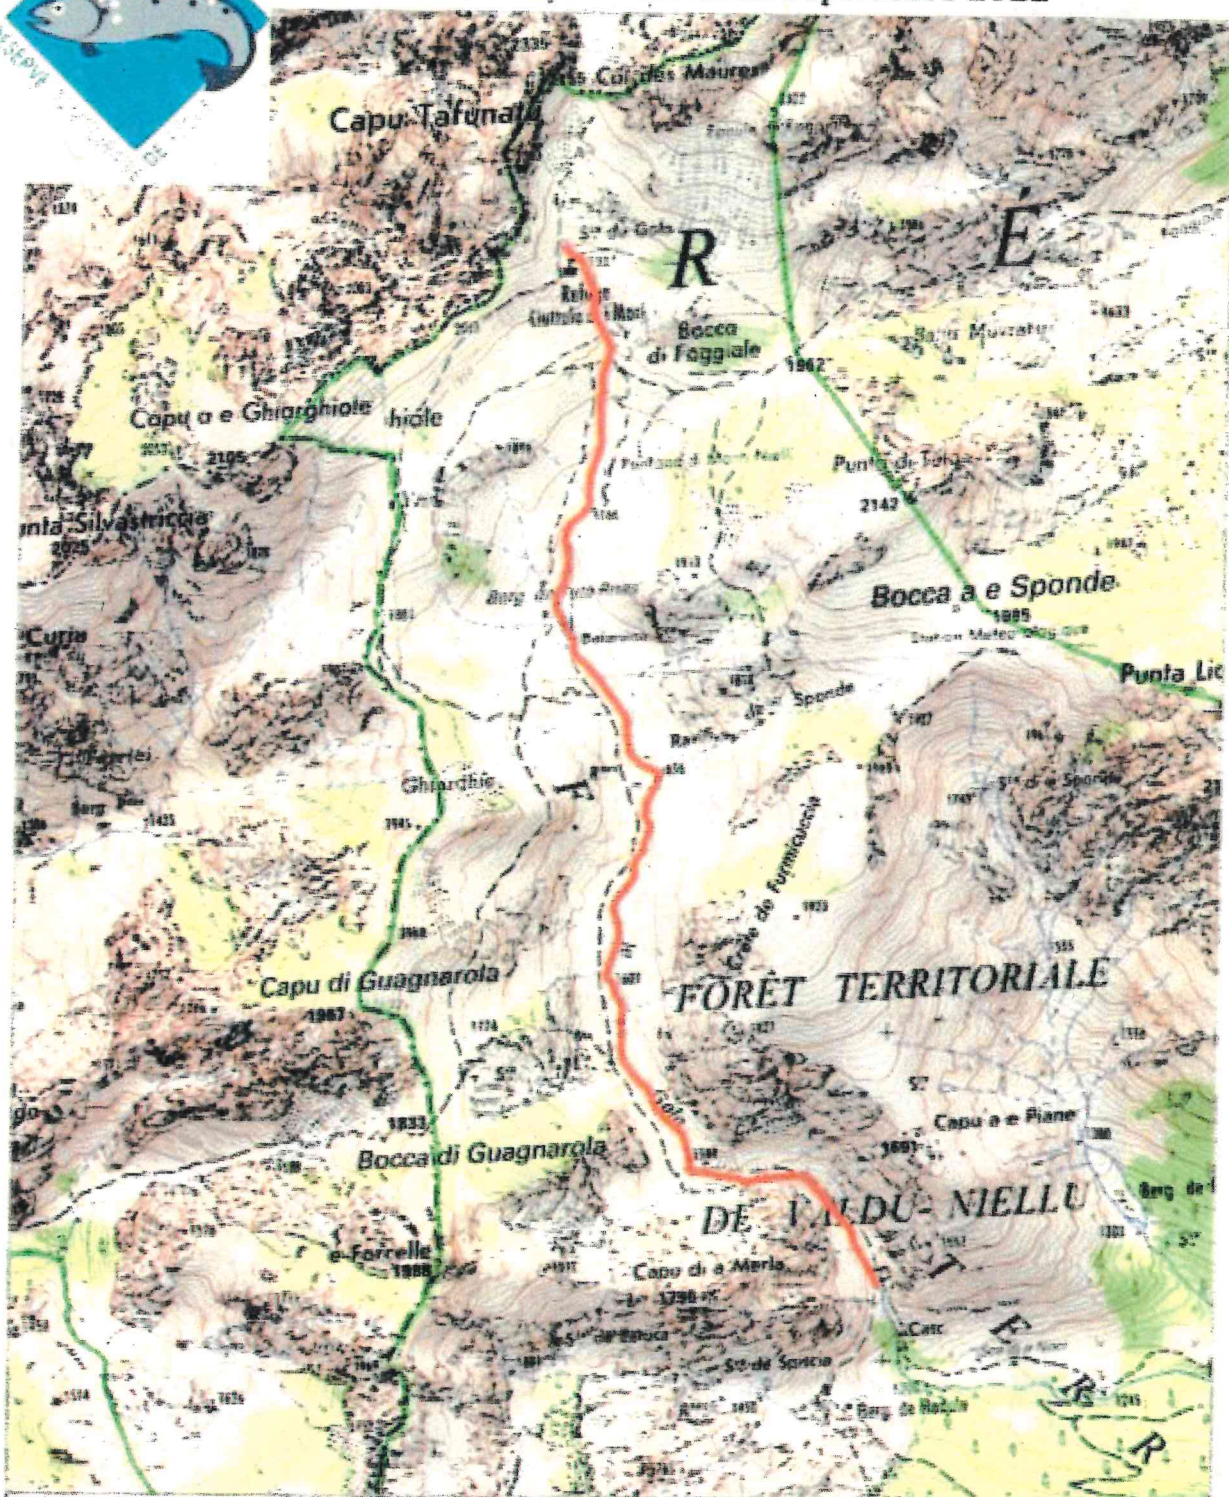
Col des Maures

Capu Tafunatu

R

É

Refuge

Bocca di Foggiale

1962

Capu a e Ghiarghiole

hiole

2105

Punta di Forca

2142

unta Silvastriccia

Bocca a e Sponde

1985

Curia

Punta Lic

Sponde

Ghiarghie

FORÊT TERRITORIALE

Capu di Guagnarola

1967

1833

Capu a e Piane

Bocca di Guagnarola

DE VALDU-NIELLU

e Forrelle

1988

Capu di a Merla

1798

T

E

R

R